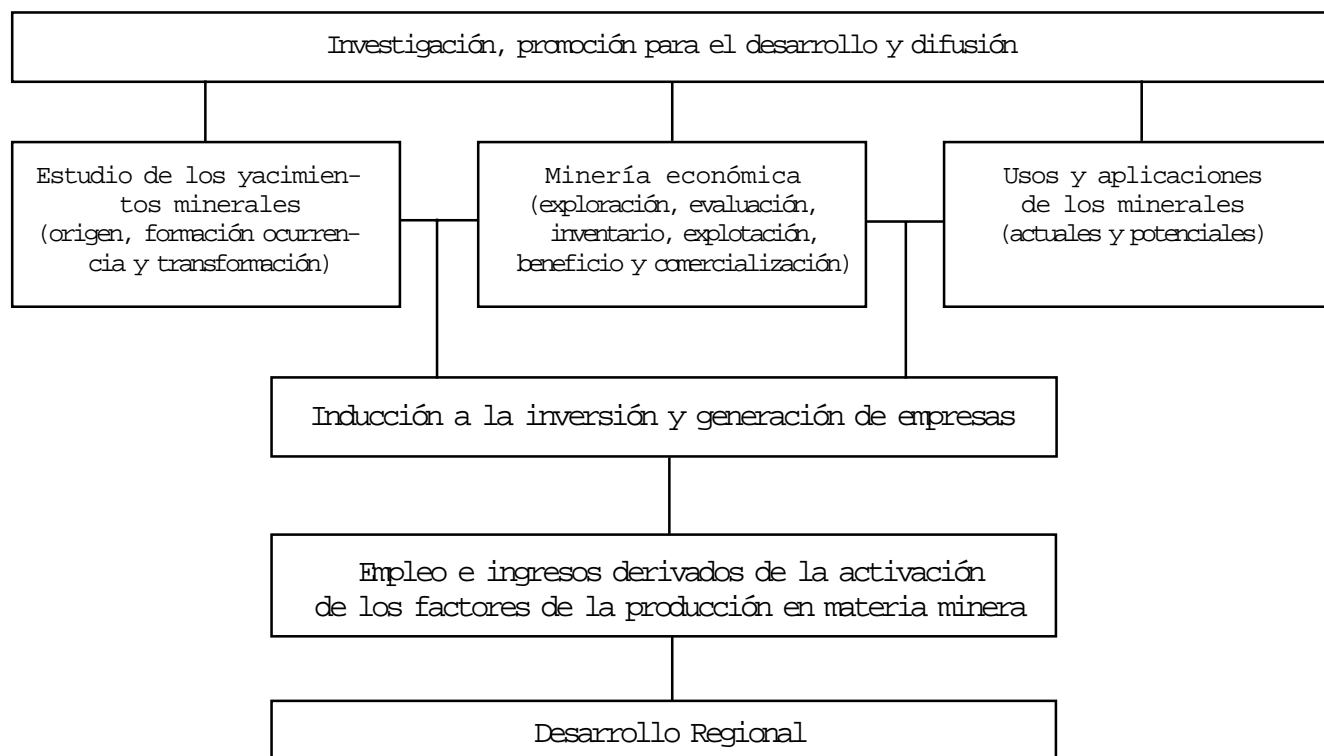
Investigación, promoción para el desarrollo y difusión

Estudio de los yacimientos minerales (origen, formación ocurrencia y transformación)

Minería económica (exploración, evaluación, inventario, explotación, beneficio y comercialización)

Usos y aplicaciones de los minerales (actuales y potenciales)

Inducción a la inversión y generación de empresas

Empleo e ingresos derivados de la activación de los factores de la producción en materia minera

Desarrollo Regional